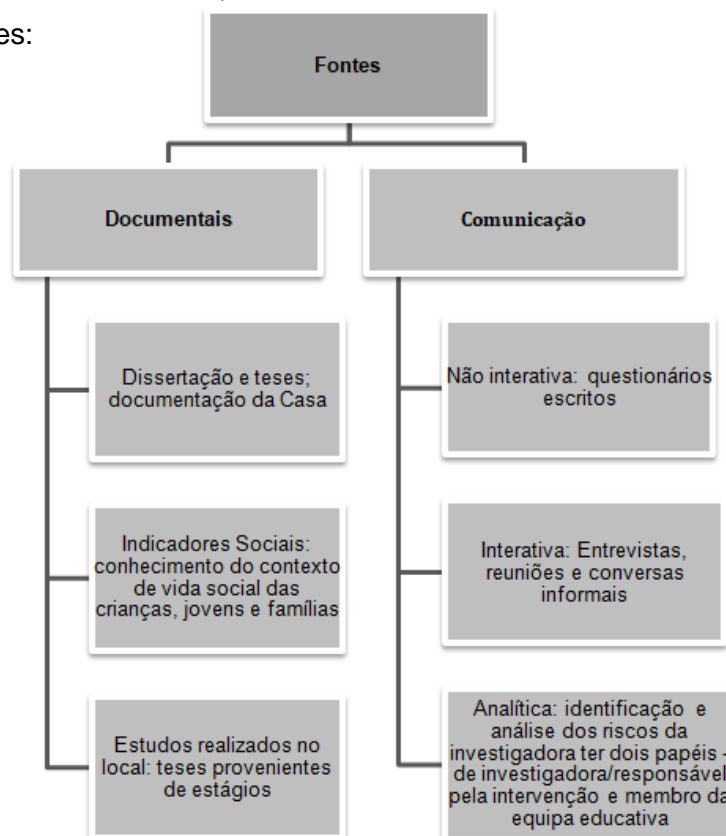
es:

Fontes

Documentais

Comunicação

Dissertação e teses; documentação da Casa

Indicadores Sociais: conhecimento do contexto de vida social das crianças, jovens e famílias

Estudos realizados no local: teses provenientes de estágios

Não interativa: questionários escritos

Interativa: Entrevistas, reuniões e conversas informais

Analítica: identificação e análise dos riscos da investigadora ter dois papéis - de investigadora/responsável pela intervenção e membro da equipa educativa